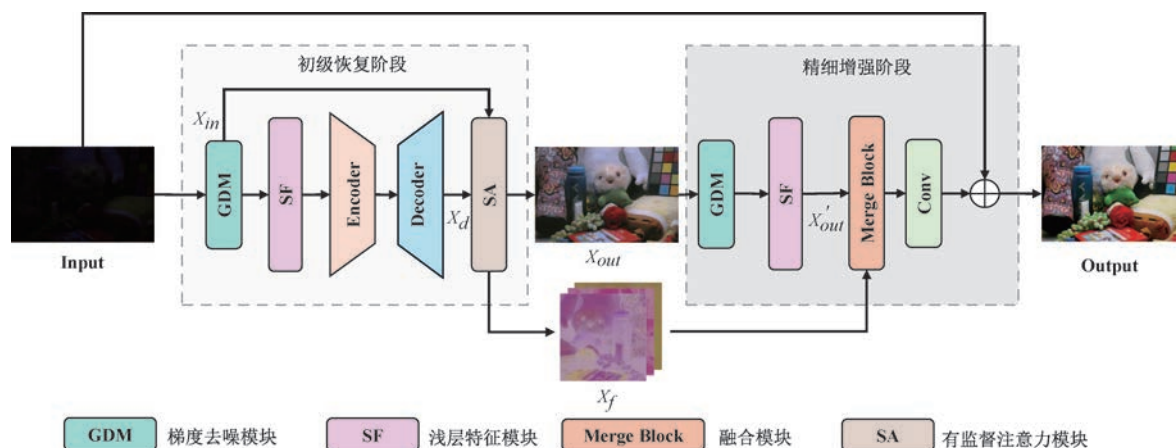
初级恢复阶段

精细增强阶段

$X_{in}$

GDM

SF

Encoder

Decoder

$X_d$

SA

Input

$X_{out}$

GDM

SF

$X_{out}'$

Merge Block

Conv

$\oplus$

Output

$X_f$

GDM 梯度去噪模块

SF 浅层特征模块

Merge Block 融合模块

SA 有监督注意力模块